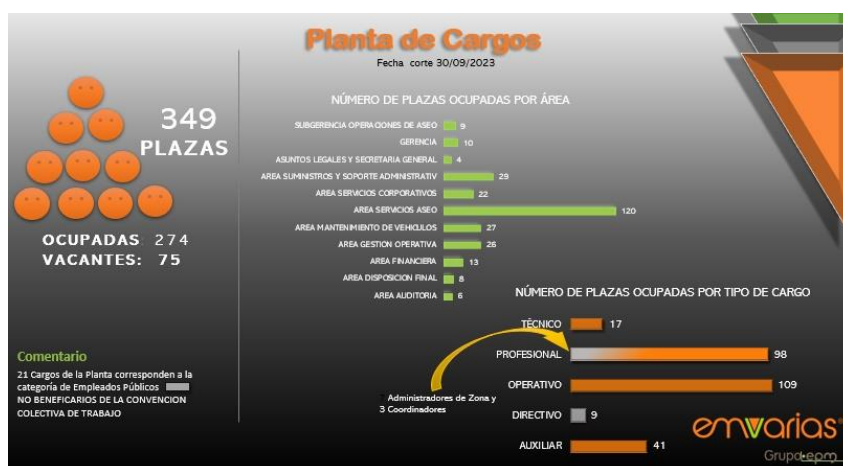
Planta de Cargos

Fecha corte 30/09/2023

349 PLAZAS

OCUPADAS: 274
VACANTES: 75

NÚMERO DE PLAZAS OCUPADAS POR ÁREA

| Área | Plazas |
|---|---|
| SUBGERENCIA OPERACIONES DE ASEO | 9 |
| GERENCIA | 10 |
| ASUNTOS LEGALES Y SECRETARIA GENERAL | 4 |
| AREA SUMINISTROS Y SOPORTE ADMINISTRATIV | 29 |
| AREA SERVICIOS CORPORATIVOS | 22 |
| AREA SERVICIOS ASEO | 120 |
| AREA MANTENIMIENTO DE VEHICULOS | 27 |
| AREA GESTION OPERATIVA | 26 |
| AREA FINANCIERA | 13 |
| AREA DISPOSICION FINAL | 8 |
| AREA AUDITORIA | 6 |

NÚMERO DE PLAZAS OCUPADAS POR TIPO DE CARGO

| Tipo de cargo | Plazas |
|---|---|
| TÉCNICO | 17 |
| PROFESIONAL | 98 |
| OPERATIVO | 109 |
| DIRECTIVO | 9 |
| AUXILIAR | 41 |

Administradores de Zona y 3 Coordinadores

Comentario
21 Cargos de la Planta corresponden a la categoría de Empleados Públicos NO BENEFICARIOS DE LA CONVENCION COLECTIVA DE TRABAJO

emvarias
Grupo·epm